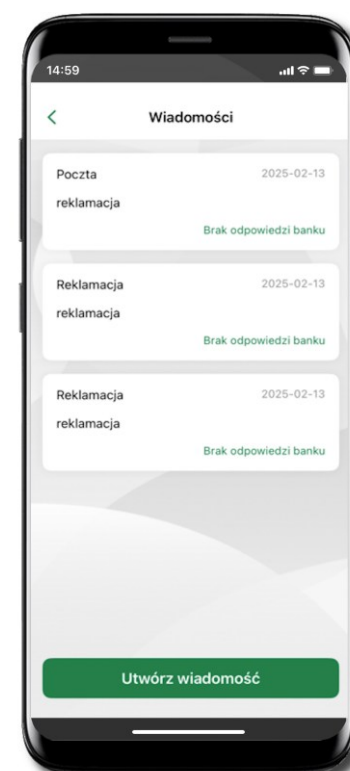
14:59

<

Wiadomości

Poczta
2025-02-13
reklamacja
Brak odpowiedzi banku

Reklamacja
2025-02-13
reklamacja
Brak odpowiedzi banku

Reklamacja
2025-02-13
reklamacja
Brak odpowiedzi banku

Utwórz wiadomość